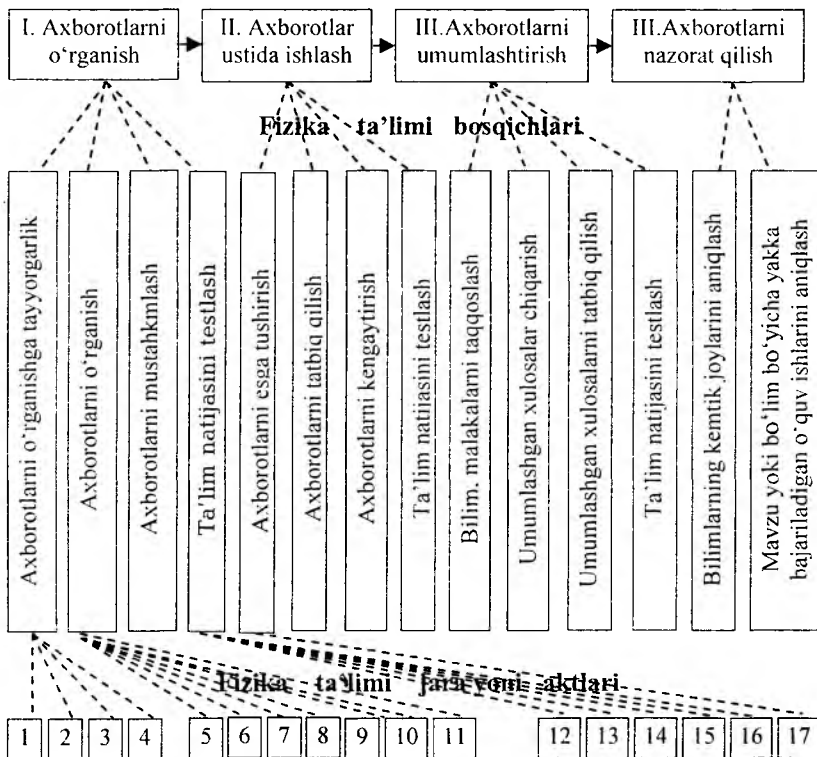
I. Axborotlarni o'rganish

II. Axborotlar ustida ishlash

III.Axborotlarni umumlashtirish

III.Axborotlarni nazorat qilish

Fizika ta'limi bosqichlari

Axborotlarni o'rganishga tayyorgarlik

Axborotlarni o'rganish

Axborotlarni mustahkmlash

Ta'lim natijasini testlash

Axborotlarni esga tushirish

Axborotlarni tatbiq qilish

Axborotlarni kengaytirish

Ta'lim natijasini testlash

Bilim. malakalarni taqqoslash

Umumlashgan xulosalar chiqarish

Umumlashgan xulosalarni tatbiq qilish

Ta'lim natijasini testlash

Bilimlarning kemtik joylarini aniqlash

Mavzu yoki bo'lim bo'yicha yakka bajariladigan o'quv ishlarini aniqlash

Fizika ta'limi jarayoni aktlari

1 2 3 4 5 6 7 8 9 10 11 12 13 14 15 16 17